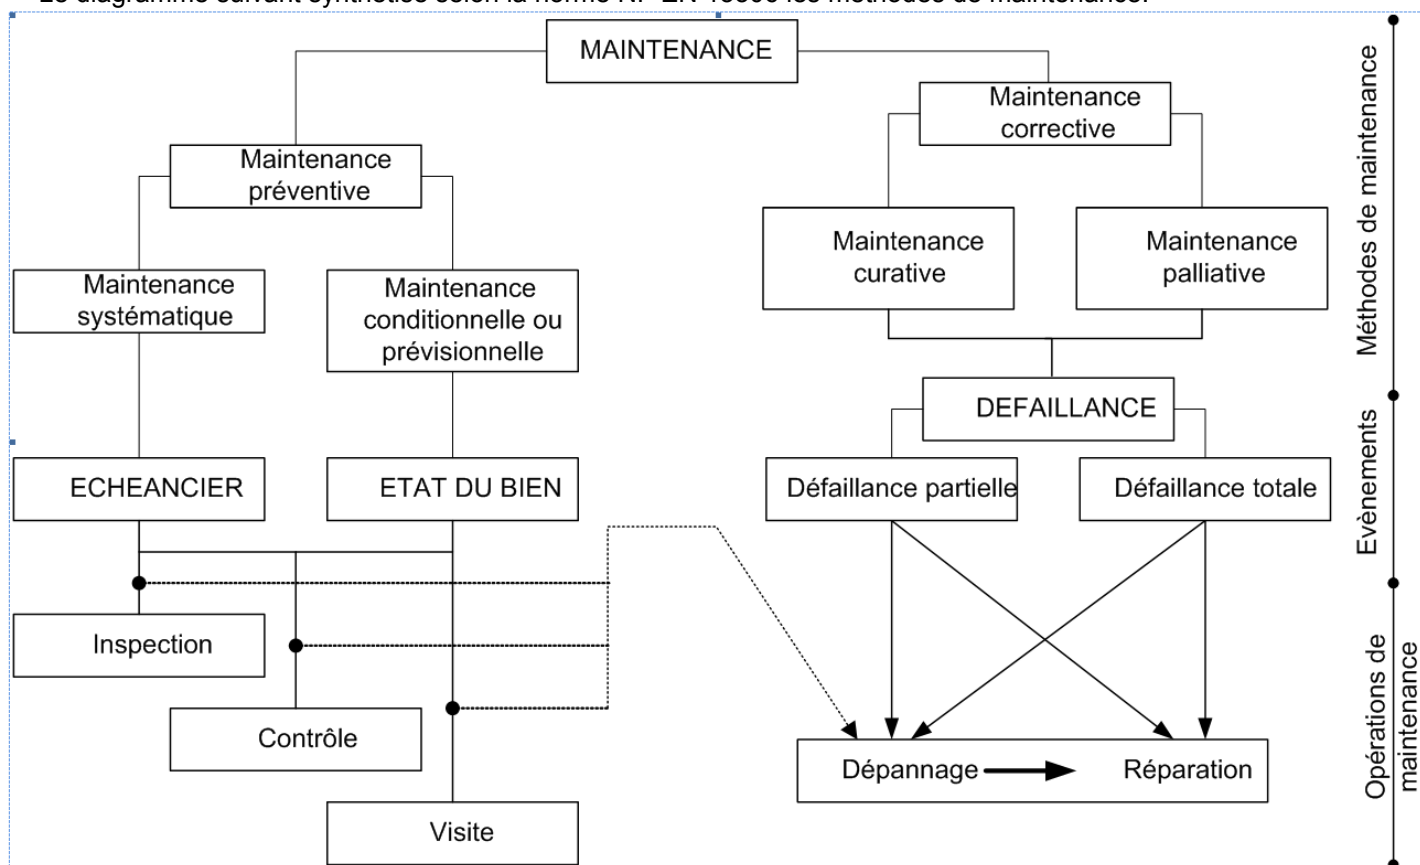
Le diagramme suivant synthétise selon la norme NF EN 13306 les méthodes de maintenance.

MAINTENANCE

Maintenance préventive

Maintenance corrective

Maintenance systématique

Maintenance conditionnelle ou prévisionnelle

Maintenance curative

Maintenance palliative

DEFAILLANCE

ECHEANCIER

ETAT DU BIEN

Défaillance partielle

Défaillance totale

Inspection

Contrôle

Visite

Dépannage → Réparation

Méthodes de maintenance

Evènements

Opérations de maintenance